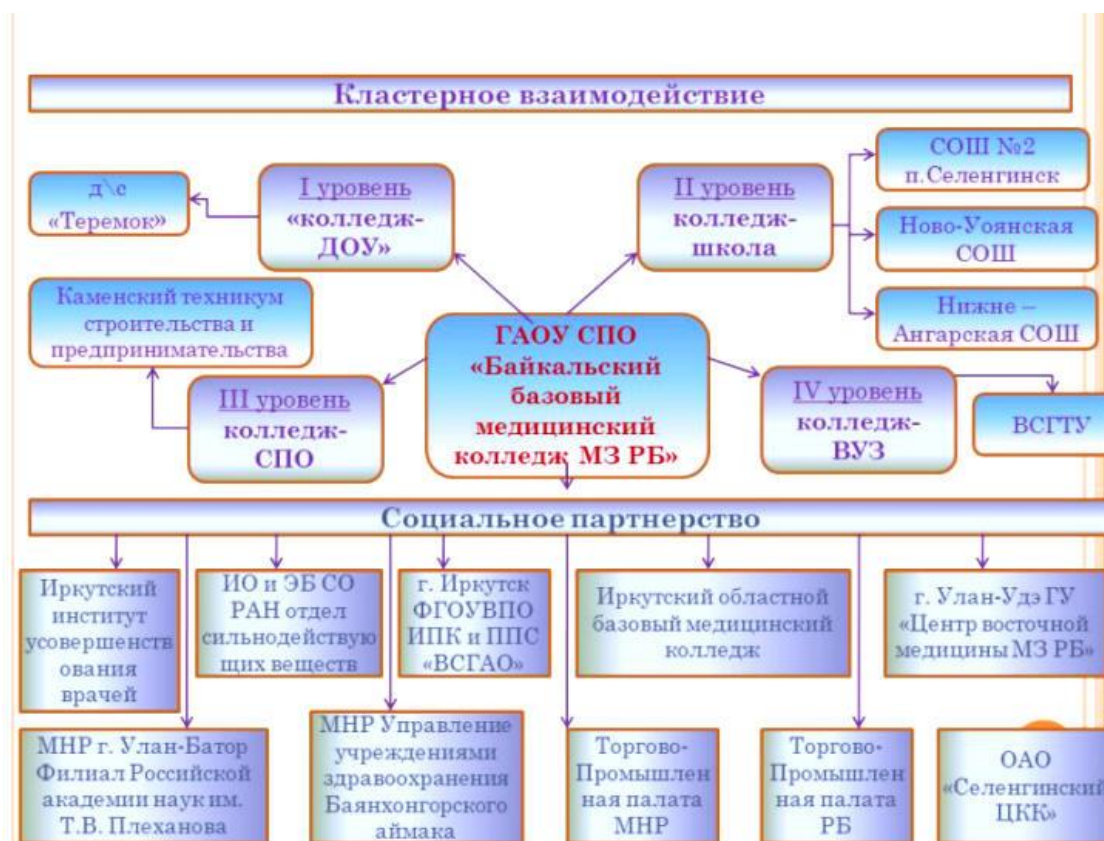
Кластерное взаимодействие

д\с «Теремок»

I уровень «колледж-ДОУ»

II уровень колледж-школа

СОШ №2 п.Селенгинск

Ново-Уоянская СОШ

Нижне – Ангарская СОШ

Каменский техникум строительства и предпринимательства

ГАОУ СПО «Байкальский базовый медицинский колледж МЗ РБ»

III уровень колледж-СПО

IV уровень колледж-ВУЗ

ВСГТУ

Социальное партнерство

Иркутский институт усовершенствования врачей

ИО и ЭБ СО РАН отдел сильнодействующих веществ

г. Иркутск ФГОУВПО ИПК и ППС «ВСГАО»

Иркутский областной базовый медицинский колледж

г. Улан-Удэ ГУ «Центр восточной медицины МЗ РБ»

МНР г. Улан-Батор Филиал Российской академии наук им. Т.В. Плеханова

МНР Управление учреждениями здравоохранения Баянхонгорского аймака

Торгово-Промышленная палата МНР

Торгово-Промышленная палата РБ

ОАО «Селенгинский ЦКК»